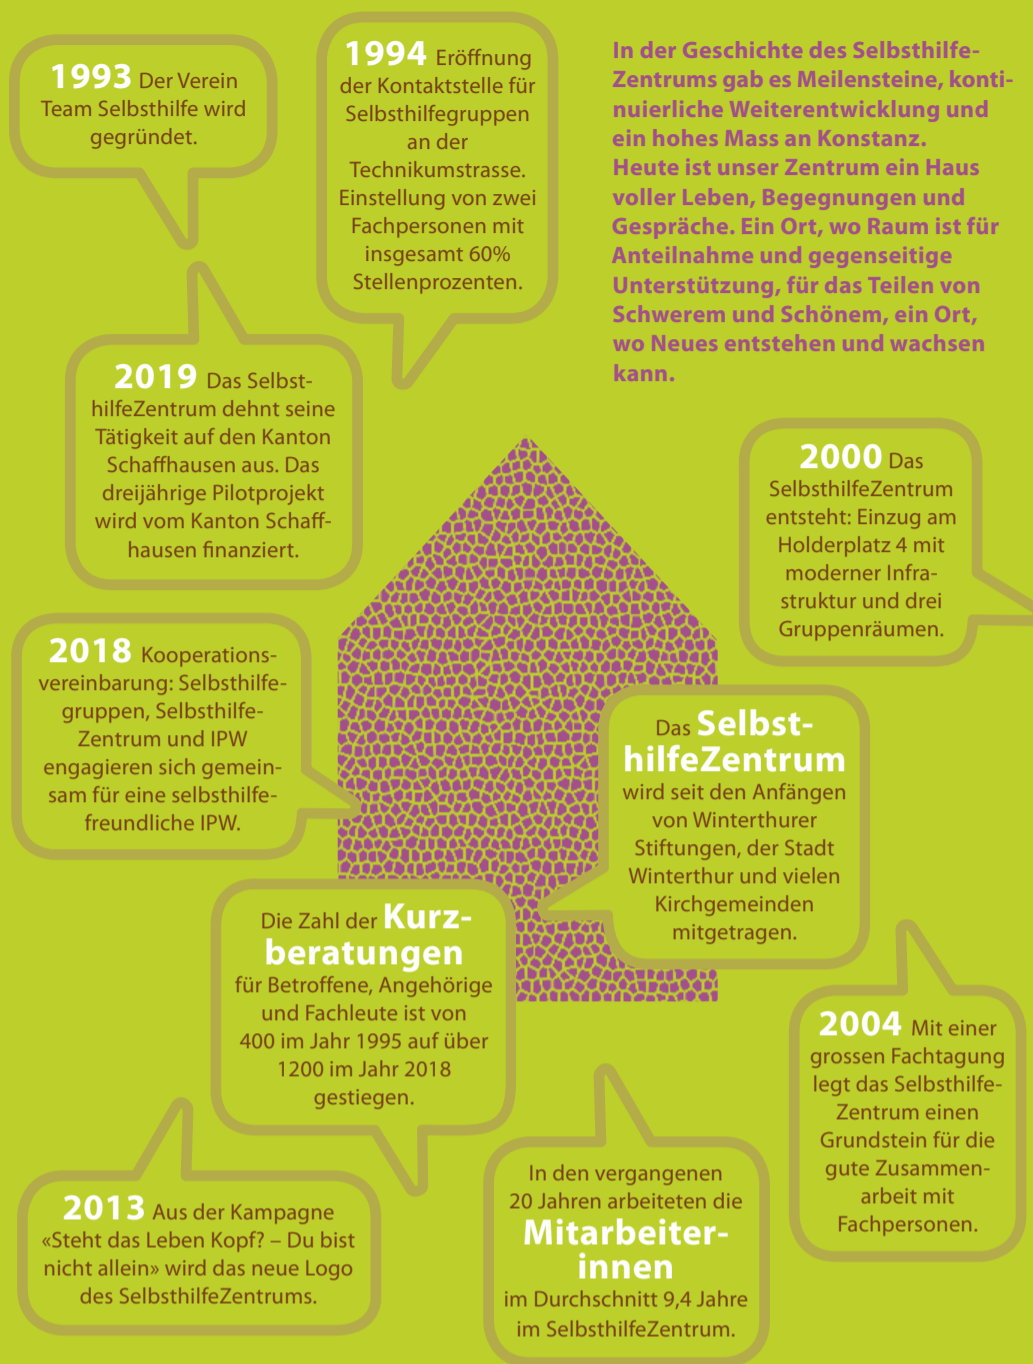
1993 Der Verein Team Selbsthilfe wird gegründet.

1994 Eröffnung der Kontaktstelle für Selbsthilfegruppen an der Technikumstrasse. Einstellung von zwei Fachpersonen mit insgesamt 60% Stellenprozenten.

In der Geschichte des Selbsthilfe-Zentrums gab es Meilensteine, kontinuierliche Weiterentwicklung und ein hohes Mass an Konstanz. Heute ist unser Zentrum ein Haus voller Leben, Begegnungen und Gespräche. Ein Ort, wo Raum ist für Anteilnahme und gegenseitige Unterstützung, für das Teilen von Schwerem und Schönem, ein Ort, wo Neues entstehen und wachsen kann.

2019 Das SelbsthilfeZentrum dehnt seine Tätigkeit auf den Kanton Schaffhausen aus. Das dreijährige Pilotprojekt wird vom Kanton Schaffhausen finanziert.

2000 Das SelbsthilfeZentrum entsteht: Einzug am Holderplatz 4 mit moderner Infrastruktur und drei Gruppenräumen.

2018 Kooperationsvereinbarung: Selbsthilfegruppen, Selbsthilfe-Zentrum und IPW engagieren sich gemeinsam für eine selbsthilfefreundliche IPW.

Das SelbsthilfeZentrum wird seit den Anfängen von Winterthurer Stiftungen, der Stadt Winterthur und vielen Kirchgemeinden mitgetragen.

Die Zahl der Kurzberatungen für Betroffene, Angehörige und Fachleute ist von 400 im Jahr 1995 auf über 1200 im Jahr 2018 gestiegen.

2004 Mit einer grossen Fachtagung legt das Selbsthilfe-Zentrum einen Grundstein für die gute Zusammenarbeit mit Fachpersonen.

2013 Aus der Kampagne «Steht das Leben Kopf? – Du bist nicht allein» wird das neue Logo des SelbsthilfeZentrums.

In den vergangenen 20 Jahren arbeiteten die Mitarbeiterinnen im Durchschnitt 9,4 Jahre im SelbsthilfeZentrum.